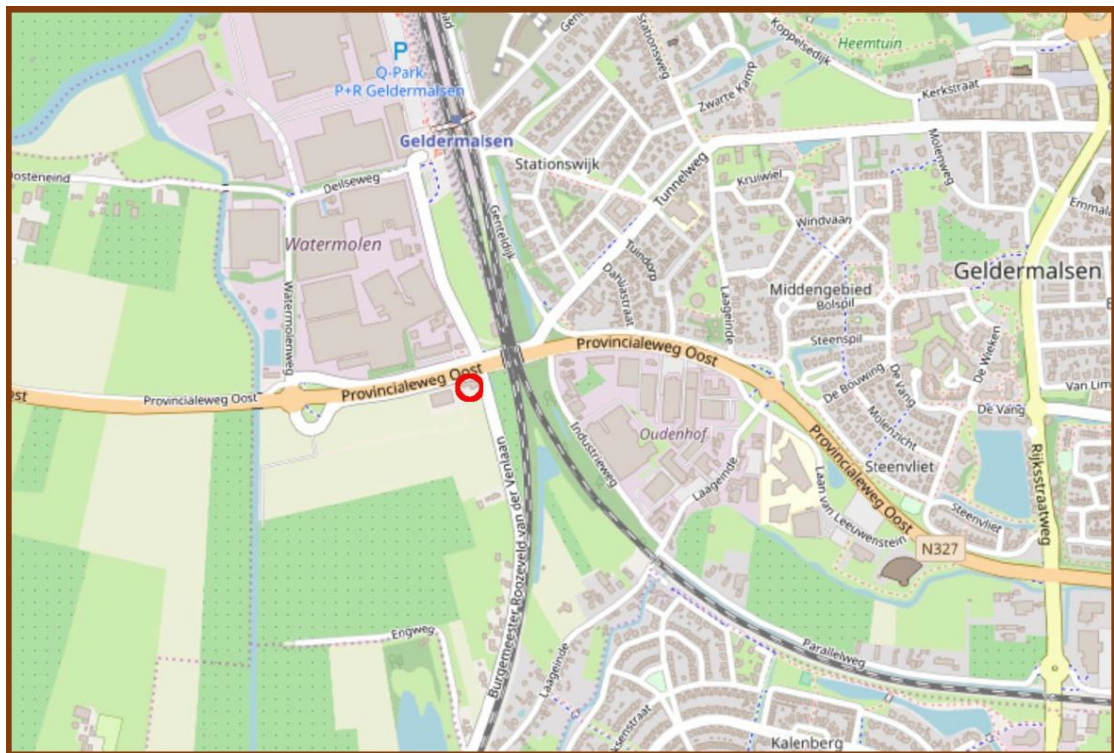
Q-Park
P+R Geldermalsen
Geldermalsen
Stationswijk
Stationsweg
Zwarte Kamp
Koppelsedijk
Heemtuin
Kerkstraat
Molenweg
Emmala
Oosteneind
Deilseweg
Watermolen
Watermolenweg
Genteldijk
Tunnelweg
Tuindorp
Dahliastraat
Kruiwiel
Windvaan
Laageinde
Middengebied
Bolspil
Geldermalsen
Steenspil
De Bouwing
De Vang
Molenricht
De Wieken
Van Lim
De Vang
Provincialeweg Oost
Provincialeweg Oost
Provincialeweg Oost
Provincialeweg Oost
Oost
Industrieweg
Oudenhof
Laageinde
Steenvliet
Laan van Leeuwenstein
Steenvliet
Rijksstraatweg
N327
Burgemeester Roozeveld van der Venlaan
Engweg
Laageinde
Parallelweg
Kalenberg
kenstraat